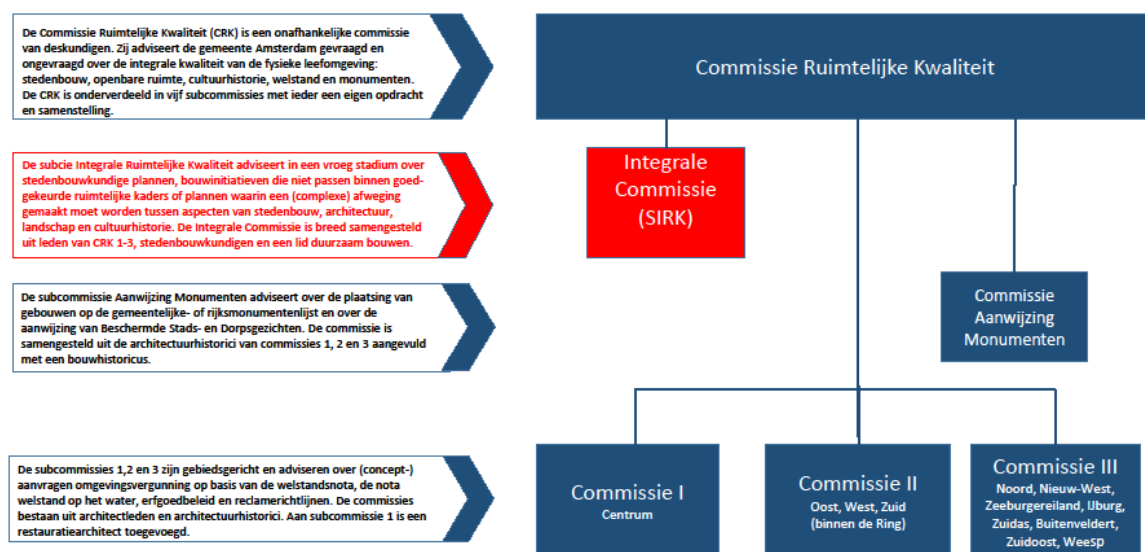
De Commissie Ruimtelijke Kwaliteit (CRK) is een onafhankelijke commissie van deskundigen. Zij adviseert de gemeente Amsterdam gevraagd en ongevraagd over de integrale kwaliteit van de fysieke leefomgeving: stedenbouw, openbare ruimte, cultuurhistorie, welstand en monumenten. De CRK is onderverdeeld in vijf subcommissies met ieder een eigen opdracht en samenstelling.

De subcie Integrale Ruimtelijke Kwaliteit adviseert in een vroeg stadium over stedenbouwkundige plannen, bouwinitiatieven die niet passen binnen goedgekeurde ruimtelijke kaders of plannen waarin een (complexe) afweging gemaakt moet worden tussen aspecten van stedenbouw, architectuur, landschap en cultuurhistorie. De Integrale Commissie is breed samengesteld uit leden van CRK 1-3, stedenbouwkundigen en een lid duurzaam bouwen.

De subcommissie Aanwijzing Monumenten adviseert over de plaatsing van gebouwen op de gemeentelijke- of rijksmonumentenlijst en over de aanwijzing van Beschermde Stads- en Dorpsgezichten. De commissie is samengesteld uit de architectuurhistorici van commissies 1, 2 en 3 aangevuld met een bouwhistoricus.

De subcommissies 1,2 en 3 zijn gebiedsgericht en adviseren over (concept-) aanvragen omgevingsvergunning op basis van de welstandsnota, de nota welstand op het water, erfgoedbeleid en reclamerichtlijnen. De commissies bestaan uit architectleden en architectuurhistorici. Aan subcommissie 1 is een restauratiearchitect toegevoegd.

Commissie Ruimtelijke Kwaliteit

Integrale Commissie (SIRK)

Commissie Aanwijzing Monumenten

Commissie I
Centrum

Commissie II
Oost, West, Zuid (binnen de Ring)

Commissie III
Noord, Nieuw-West, Zeeburgereiland, IJburg, Zuidas, Buitenveldert, Zuidoost, Weesp